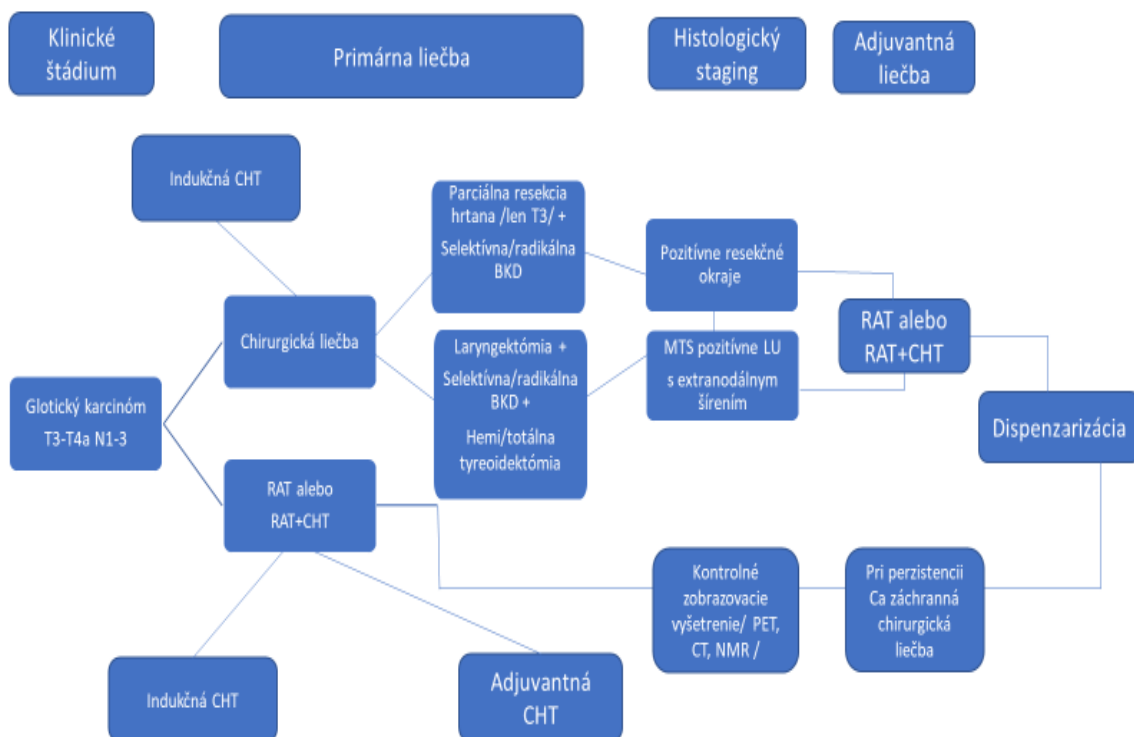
Klinické štádium

Primárna liečba

Histologický staging

Adjuvantná liečba

Indukčná CHT

Parciálna resekcia hrtana /len T3/ + Selektívna/radikálna BKD

Pozitívne resekčné okraje

Chirurgická liečba

Laryngektómia + Selektívna/radikálna BKD + Hemi/totálna tyreoidektómia

MTS pozitívne LU s extranodálnym šírením

RAT alebo RAT+CHT

Glotický karcinóm T3-T4a N1-3

Dispenzarizácia

RAT alebo RAT+CHT

Kontrolné zobrazovacie vyšetrenie/ PET, CT, NMR /

Pri perzistencii Ca záchranná chirurgická liečba

Indukčná CHT

Adjuvantná CHT